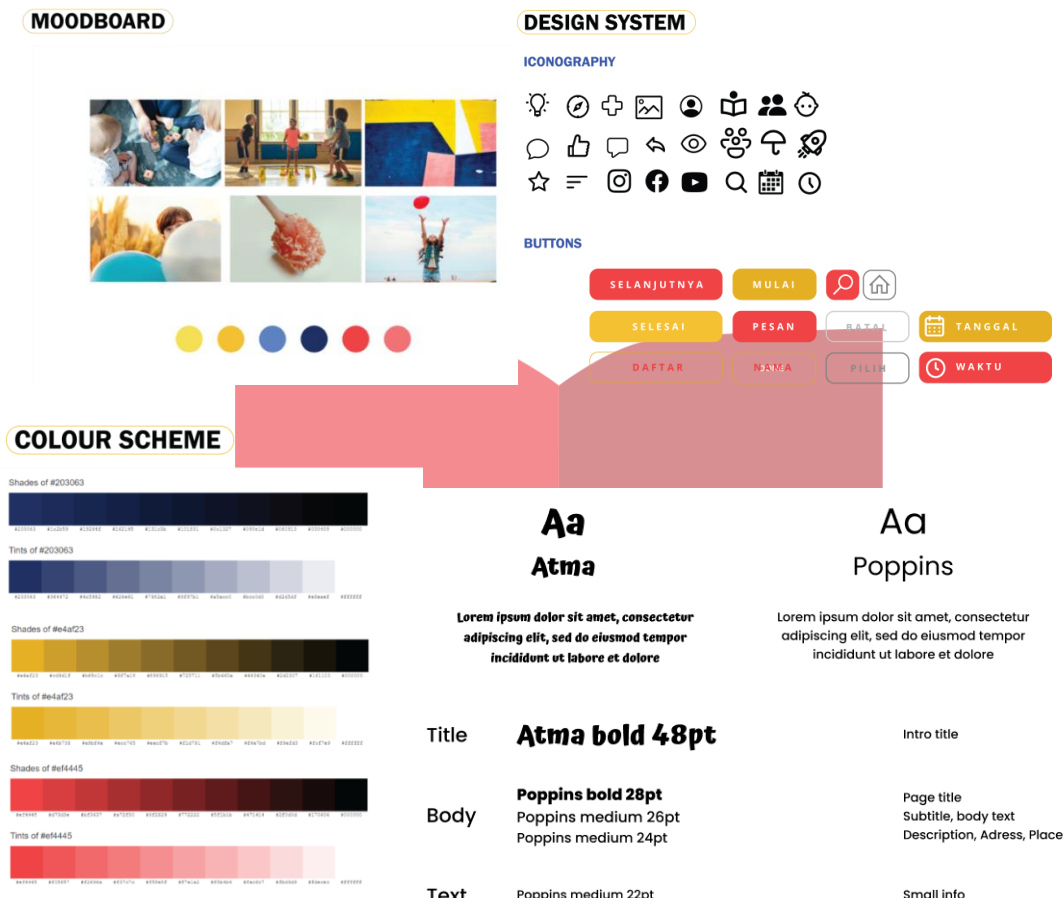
MOODBOARD

DESIGN SYSTEM

ICONOGRAPHY

BUTTONS

SELANJUTNYA
MULAI
SELESAI
PESAN
BATAL
TANGGAL
DAFTAR
NAMA
PILIH
WAKTU

COLOUR SCHEME

Shades of #203063

Tints of #203063

Shades of #e4af23

Tints of #e4af23

Shades of #ef4445

Tints of #ef4445

Aa
Atma

Aa
Poppins

Lorem ipsum dolor sit amet, consectetur adipiscing elit, sed do eiusmod tempor incididunt ut labore et dolore

Lorem ipsum dolor sit amet, consectetur adipiscing elit, sed do eiusmod tempor incididunt ut labore et dolore

Title
Atma bold 48pt
Intro title

Body
Poppins bold 28pt
Poppins medium 26pt
Poppins medium 24pt
Page title
Subtitle, body text
Description, Adress, Place

Text
Poppins medium 22pt
Small info